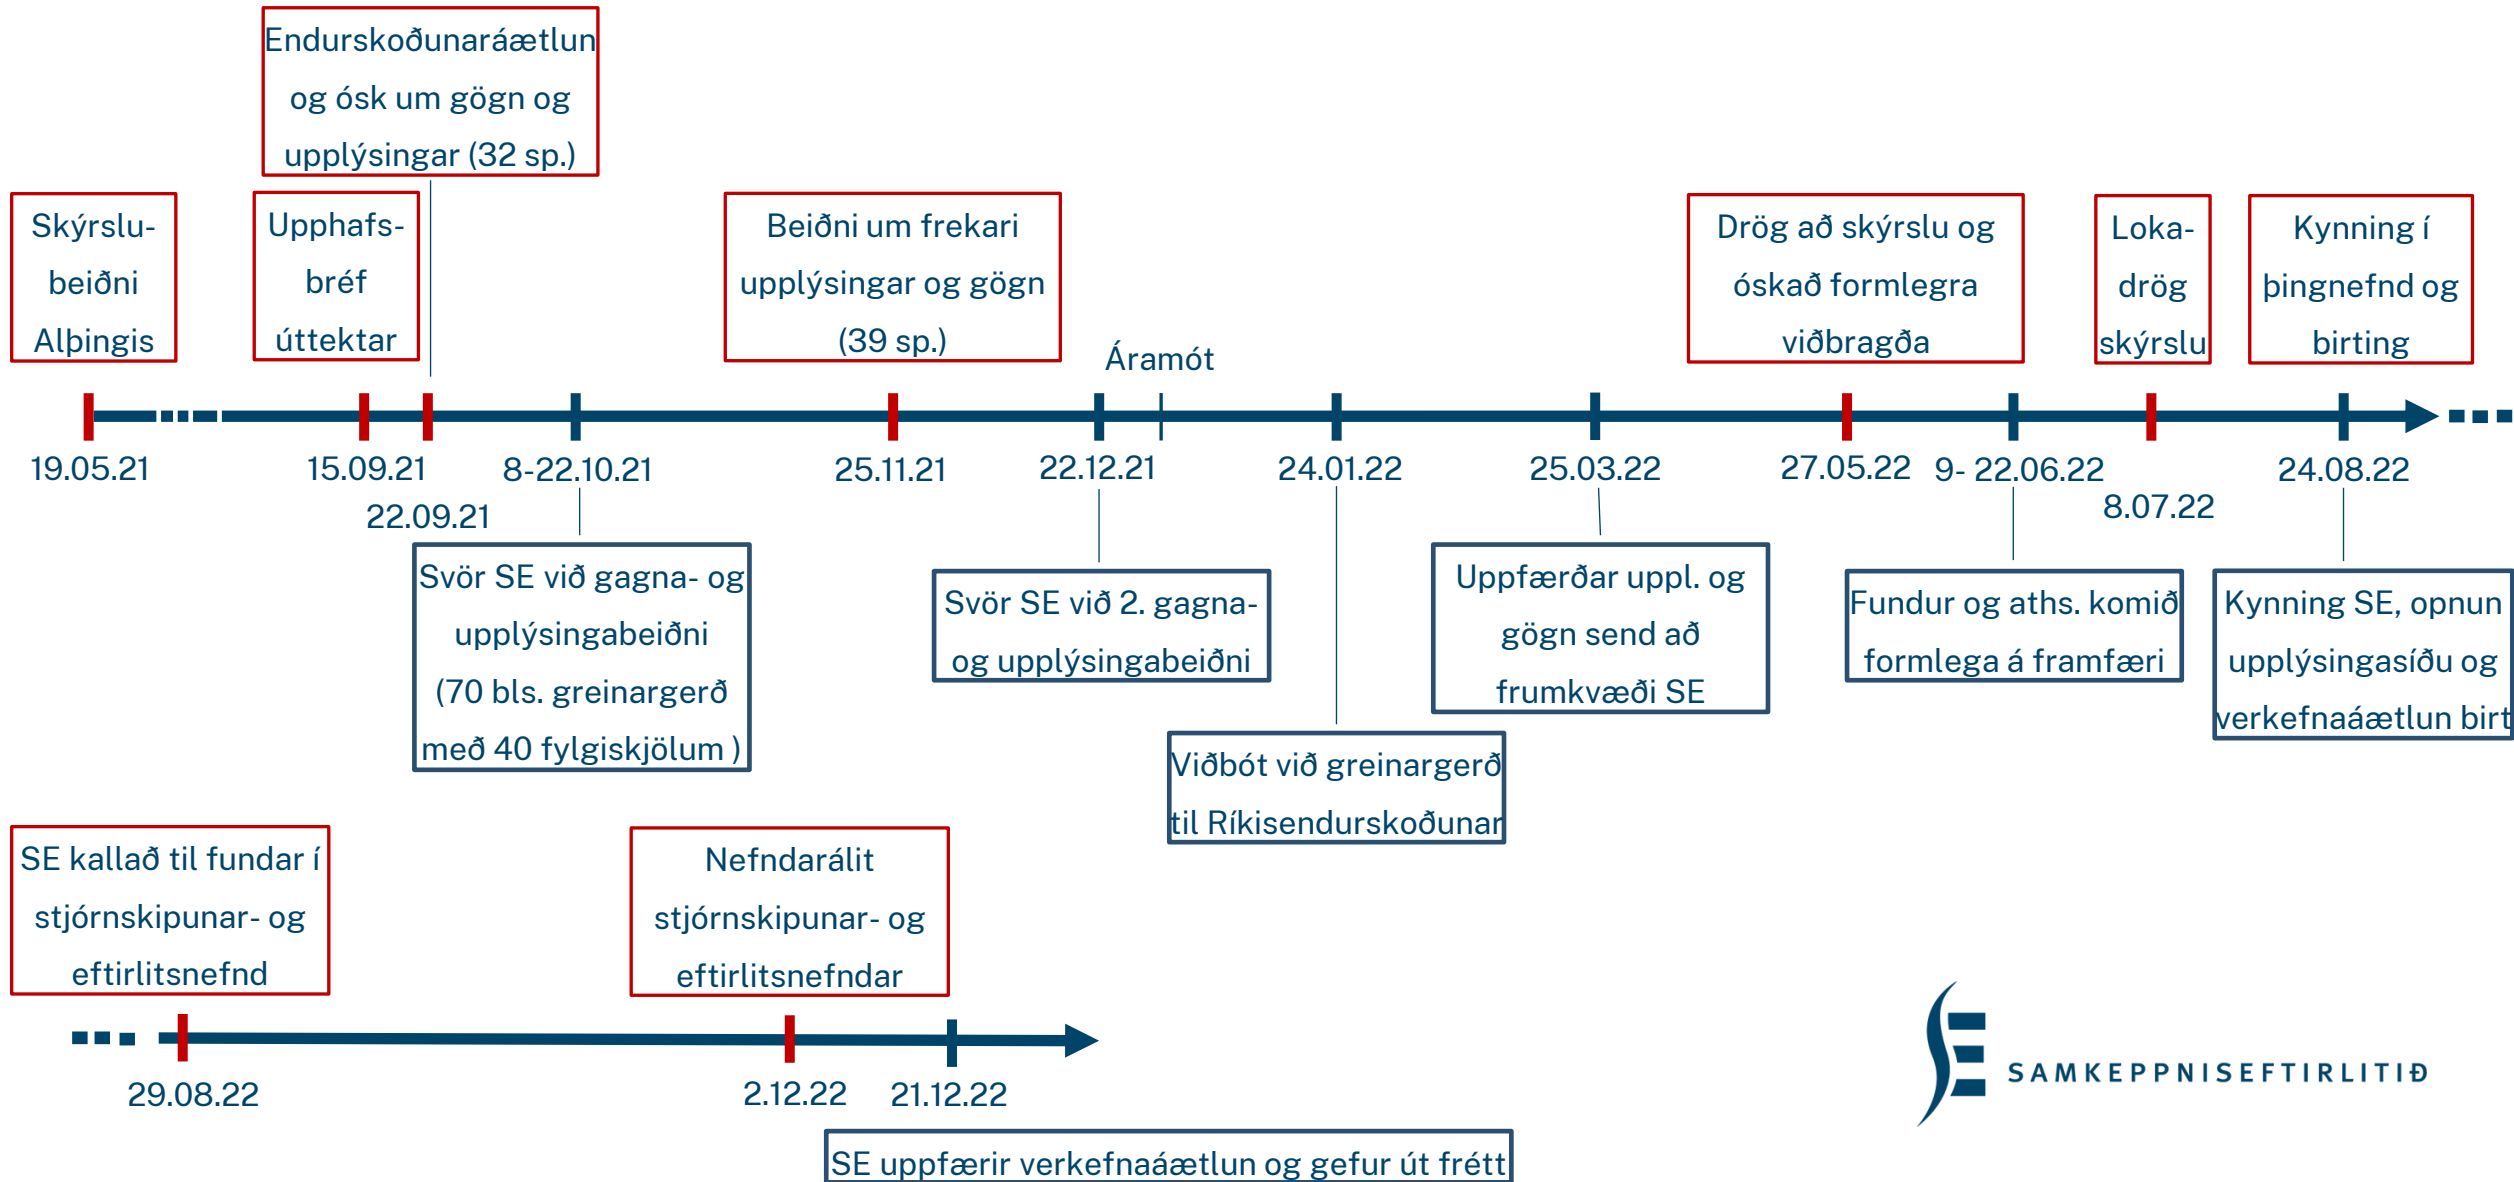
Endurskoðunaráætlun og ósk um gögn og upplýsingar (32 sp.)

Skýrslubeiðni Alþingis

Upphafsbréf úttektar

Beiðni um frekari upplýsingar og gögn (39 sp.)

Áramót

Drög að skýrslu og óskað formlegra viðbragða

Lokadrög skýrslu

Kynning í þingnefnd og birting

19.05.21

15.09.21

22.09.21

8-22.10.21

25.11.21

22.12.21

24.01.22

25.03.22

27.05.22

9- 22.06.22

8.07.22

24.08.22

Svör SE við gagna- og upplýsingabeiðni (70 bls. greinargerð með 40 fylgiskjölum )

Svör SE við 2. gagna- og upplýsingabeiðni

Viðbót við greinargerð til Ríkisendurskoðunar

Uppfærðar uppl. og gögn send að frumkvæði SE

Fundur og aths. komið formlega á framfæri

Kynning SE, opnun upplýsingasíðu og verkefnaáætlun birt

SE kallað til fundar í stjórnskipunar- og eftirlitsnefnd

Nefndarálit stjórnskipunar- og eftirlitsnefndar

29.08.22

2.12.22

21.12.22

SE uppfærir verkefnaáætlun og gefur út frétt

SAMKEPPNISEFTIRLITIÐ